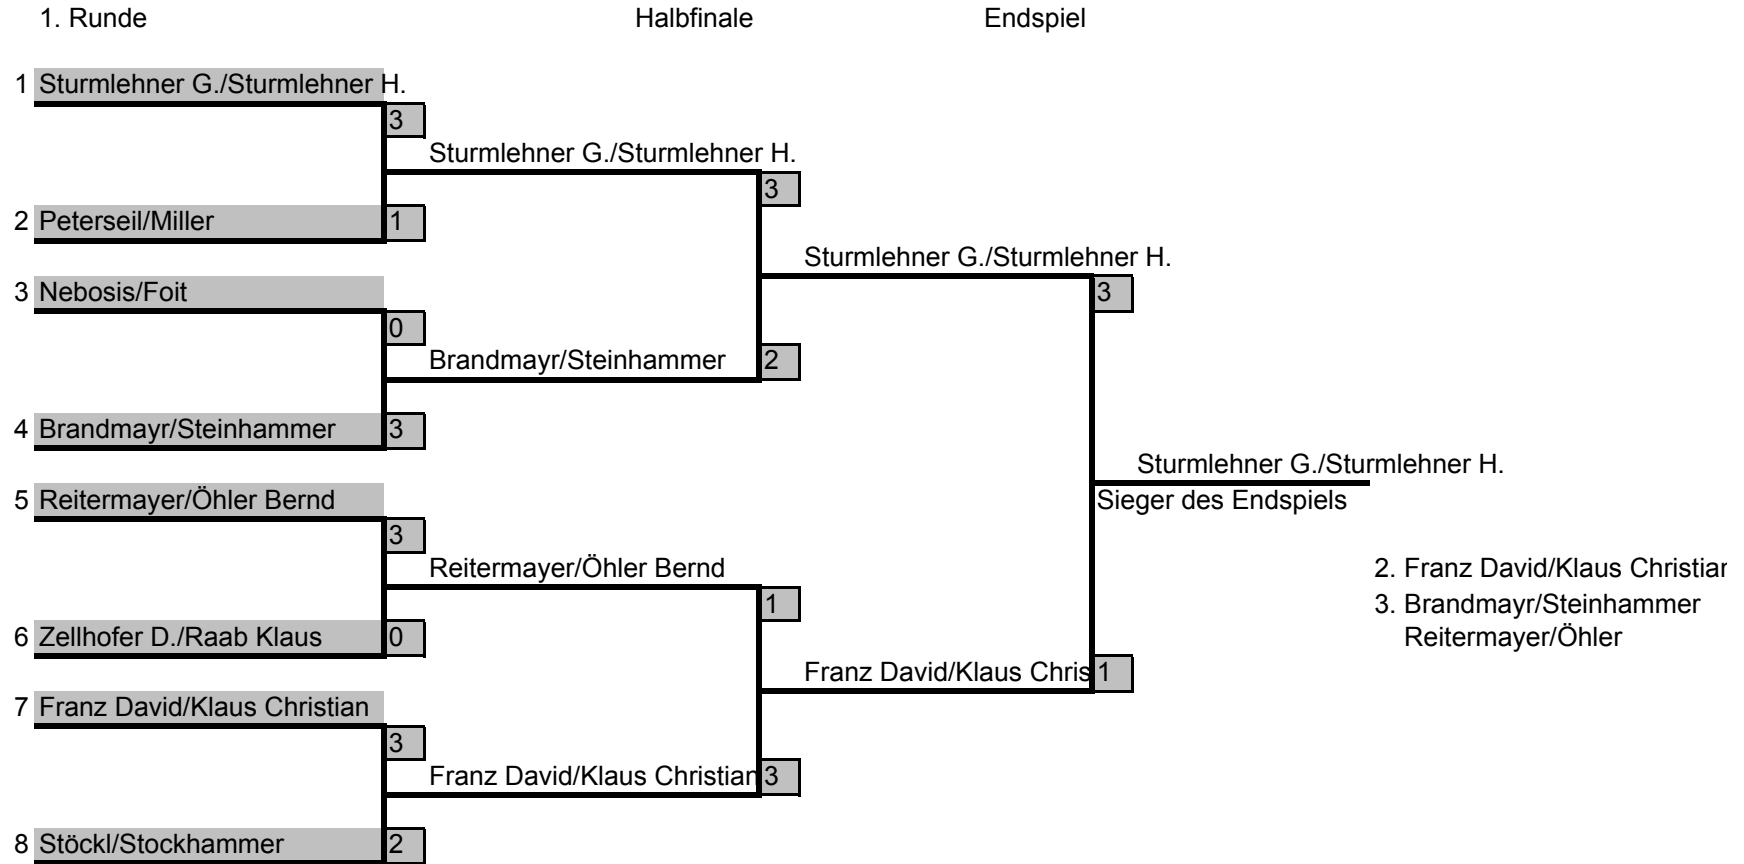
1. Runde

Halbfinale

Endspiel

1 Sturmlehner G./Sturmlehner H.

3

Sturmlehner G./Sturmlehner H.

3

2 Peterseil/Miller

1

Sturmlehner G./Sturmlehner H.

3 Nebosis/Foit

3

0

Brandmayr/Steinhammer

2

4 Brandmayr/Steinhammer

3

Sturmlehner G./Sturmlehner H.

Sieger des Endspiels

5 Reitermayer/Öhler Bernd

3

Reitermayer/Öhler Bernd

2. Franz David/Klaus Christiar

1

3. Brandmayr/Steinhammer
Reitermayer/Öhler

6 Zellhofer D./Raab Klaus

0

Franz David/Klaus Chris

1

7 Franz David/Klaus Christian

3

Franz David/Klaus Christian

3

8 Stöckl/Stockhammer

2